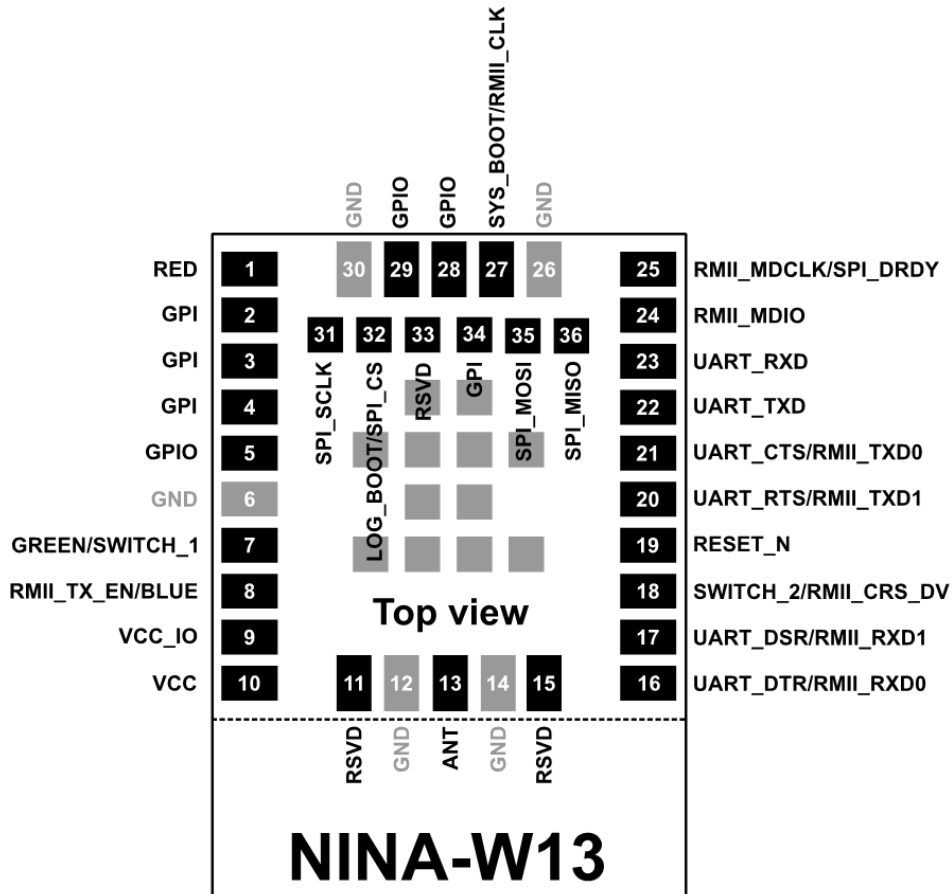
GND
GPIO
GPIO
SYS_BOOT/RMII_CLK
GND

30 29 28 27 26

RED 1
GPI 2
GPI 3
GPI 4
GPIO 5
GND 6
GREEN/SWITCH_1 7
RMII_TX_EN/BLUE 8
VCC_IO 9
VCC 10

31 32 33 34 35 36

SPI_SCLK
LOG_BOOT/SPI_CS
RSVD
GPI
SPI_MOSI
SPI_MISO

25 RMII_MDCLK/SPI_DRDY
24 RMII_MDIO
23 UART_RXD
22 UART_TXD
21 UART_CTS/RMII_TXD0
20 UART_RTS/RMII_TXD1
19 RESET_N
18 SWITCH_2/RMII_CRS_DV
17 UART_DSR/RMII_RXD1
16 UART_DTR/RMII_RXD0

Top view

11 12 13 14 15

RSVD
GND
ANT
GND
RSVD

NINA-W13